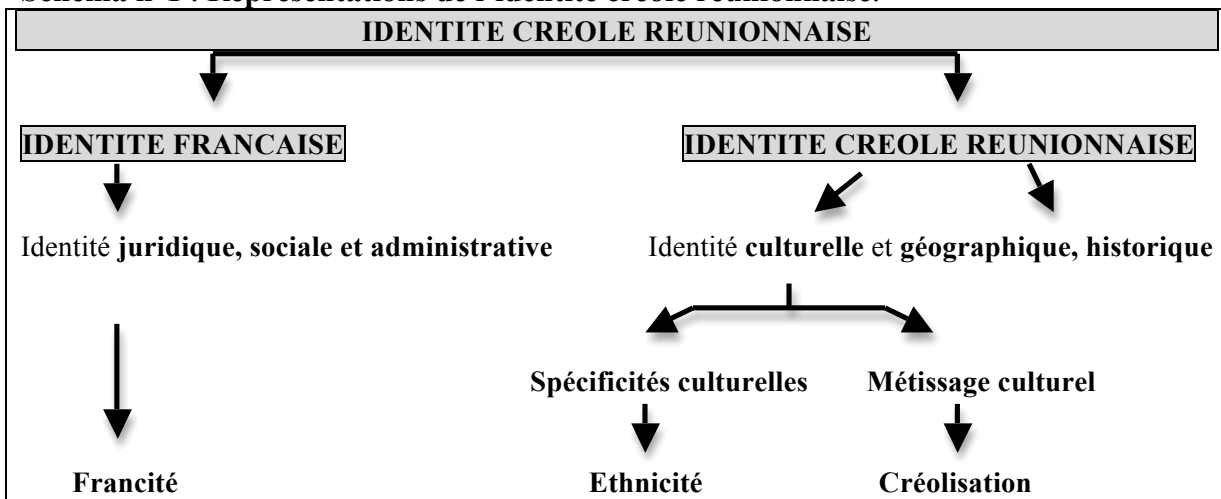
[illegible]

IDENTITE CREOLE REUNIONNAISE

IDENTITE FRANCAISE

IDENTITE CREOLE REUNIONNAISE

Identité **juridique, sociale et administrative**

Identité **culturelle** et **géographique, historique**

**Spécificités culturelles**

**Métissage culturel**

**Francité**

**Ethnicité**

**Créolisation**